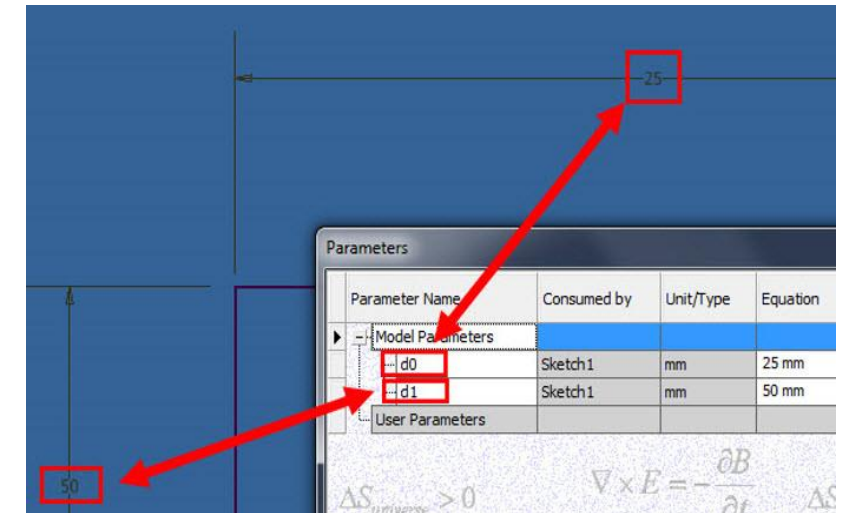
25

50

Parameters

| Parameter Name | Consumed by | Unit/Type | Equation |
|---|---|---|---|
| Model Parameters | | | |
| d0 | Sketch1 | mm | 25 mm |
| d1 | Sketch1 | mm | 50 mm |
| User Parameters | | | |

$\Delta S_{universe} > 0$ $\nabla \times E = -\frac{\partial B}{\partial t}$ $\Delta S$